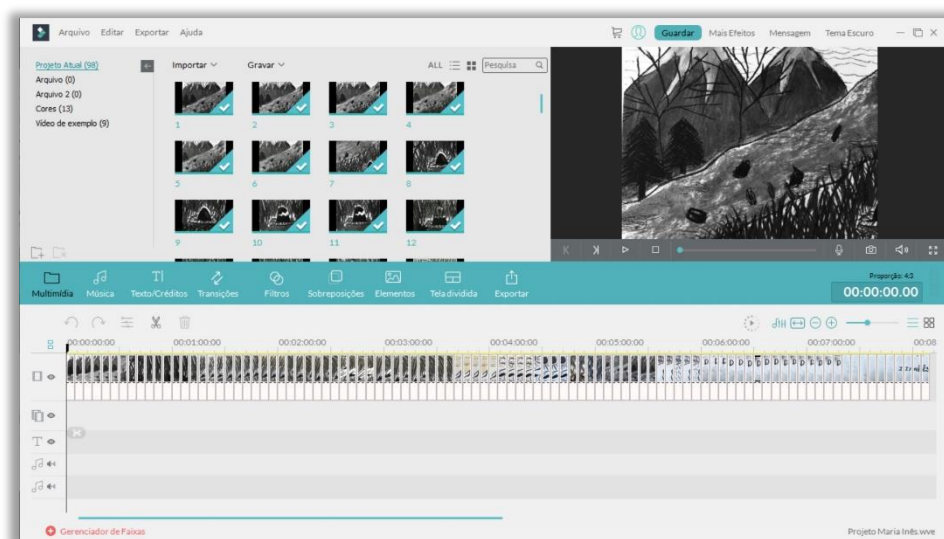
Arquivo Editar Exportar Ajuda

Guardar Mais Efeitos Mensagem Tema Escuro

Projeto Atual (98)
Arquivo (0)
Arquivo 2 (0)
Cores (13)
Vídeo de exemplo (9)

Importar Gravar ALL Pesquisa

1 2 3 4
5 6 7 8
9 10 11 12

Multimídia Música Texto/Créditos Transições Filtros Sobreposições Elementos Tela dividida Exportar

Proporção: 4:3
00:00:00.00

00:00:00:00 00:01:00:00 00:02:00:00 00:03:00:00 00:04:00:00 00:05:00:00 00:06:00:00 00:07:00:00 00:08

Gerenciador de Faixas

Projeto Maria Inês.wve